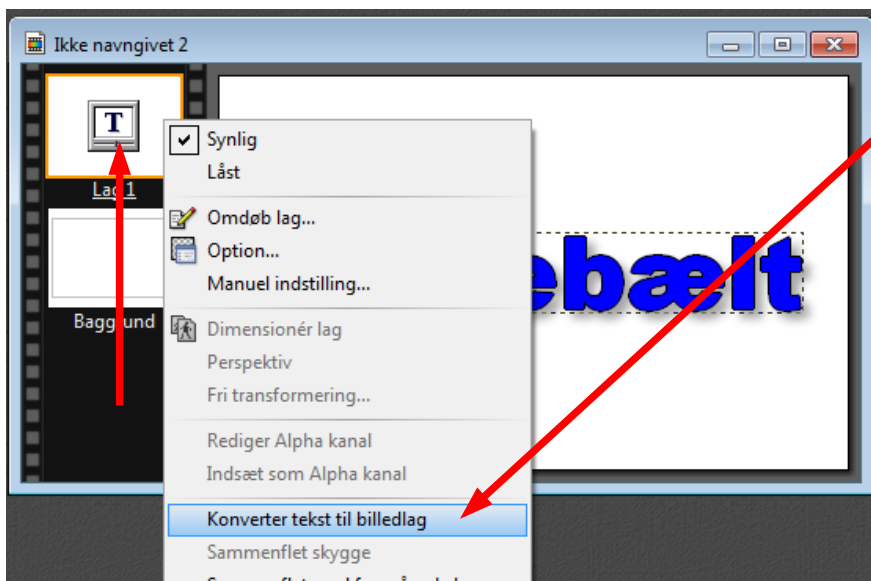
Ikke navngivet 2

T

Lag 1

Baggrund

ebælt

Synlig
Låst
Omdøb lag...
Option...
Manuel indstilling...
Dimensionér lag
Perspektiv
Fri transformering...
Rediger Alpha kanal
Indsæt som Alpha kanal
Konverter tekst til billedlag
Sammenflet skygge
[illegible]